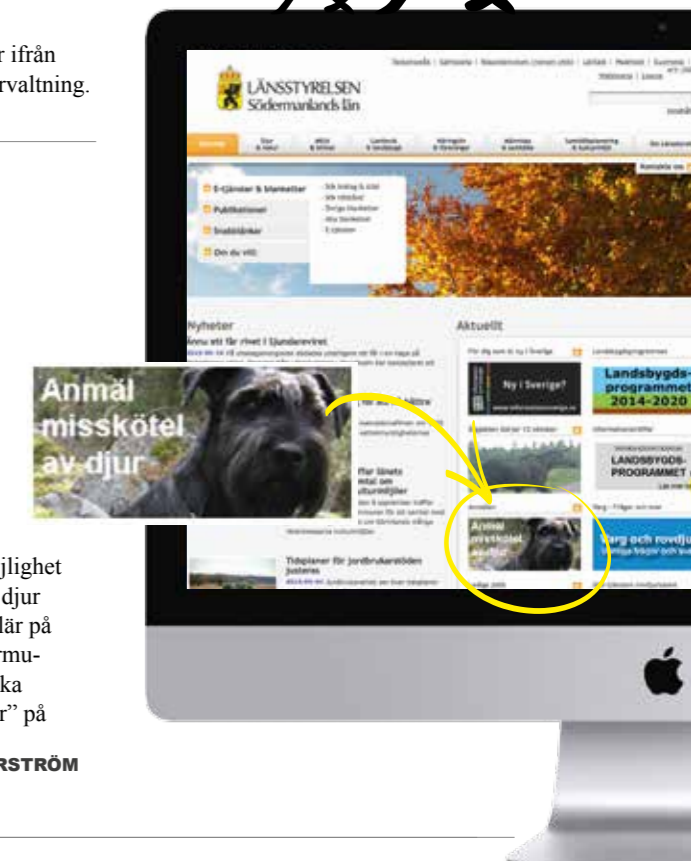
r ifrån
rvaltning.

jlighet
djur
där på
rmu-
ka
r" på

RSTRÖM

LÄNSSTYRELSEN
Södermanlands län

E-tjänster & blanketter
Publikationer
Snabblänkar
Om du vill:

Nyheter
Ännu ett får rivet i Sjundareviret

Aktuellt

Ny i Sverige?

Landsbygds-
programmet
2014-2020

LANDSBYGDS-
PROGRAMMET

Tidsplaner för jordbrukarstöden justeras

Anmäl
misskötel
av djur

Varg och rovdjur